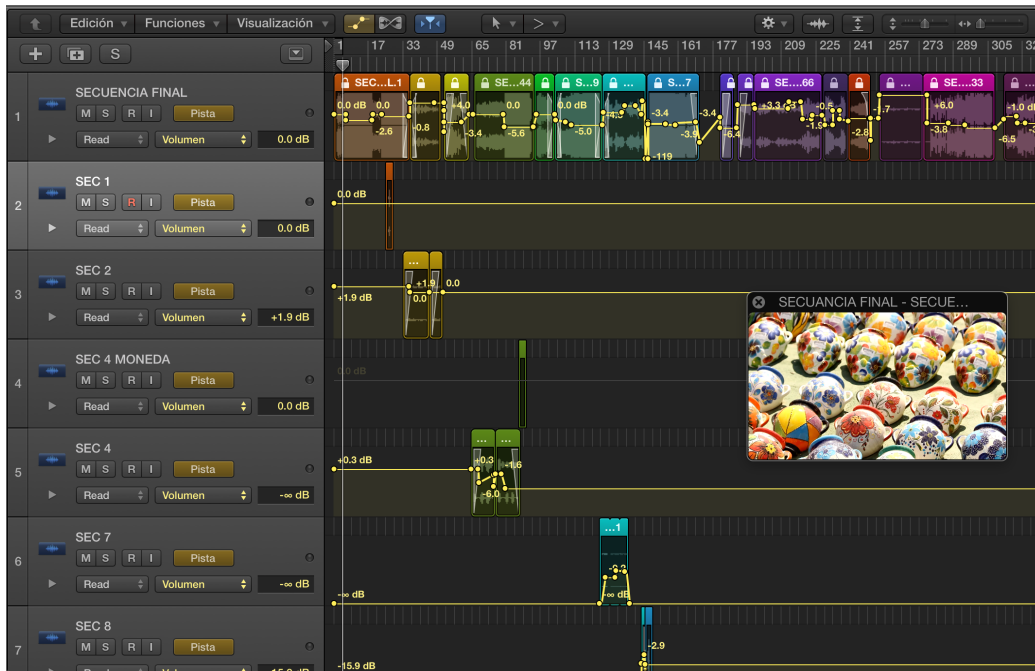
Edición Funciones Visualización

1 17 33 49 65 81 97 113 129 145 161 177 193 209 225 241 257 273 289 305

1 SECUENCIA FINAL
M S R I Pista
Read Volumen 0.0 dB

SEC...L.1 SE...44 S...9 ... S...7 SE....66 ... SE....33

0.0 dB 0.0 +4.0 0.0 0.0 -3.4 -3.4 +3.3 -0.5 +6.0 -1.0 -2.6 -0.8 -3.4 -5.6 -5.0 -3.9 -6.4 -1.9 -2.8 -7 -3.8 -6.5 -119

2 SEC 1
M S R I Pista
Read Volumen 0.0 dB
0.0 dB

3 SEC 2
M S R I Pista
Read Volumen +1.9 dB
... ... +1.9 0.0 +1.9 dB 0.0

SECUENCIA FINAL - SECUE...

4 SEC 4 MONEDA
M S R I Pista
Read Volumen 0.0 dB
0.0 dB

5 SEC 4
M S R I Pista
Read Volumen -∞ dB
+0.3 dB ... ... +0.3 -1.6 -6.0

6 SEC 7
M S R I Pista
Read Volumen -∞ dB
...1 -3.2 -∞ dB -∞ dB

7 SEC 8
M S R I Pista
-15.9 dB -2.9